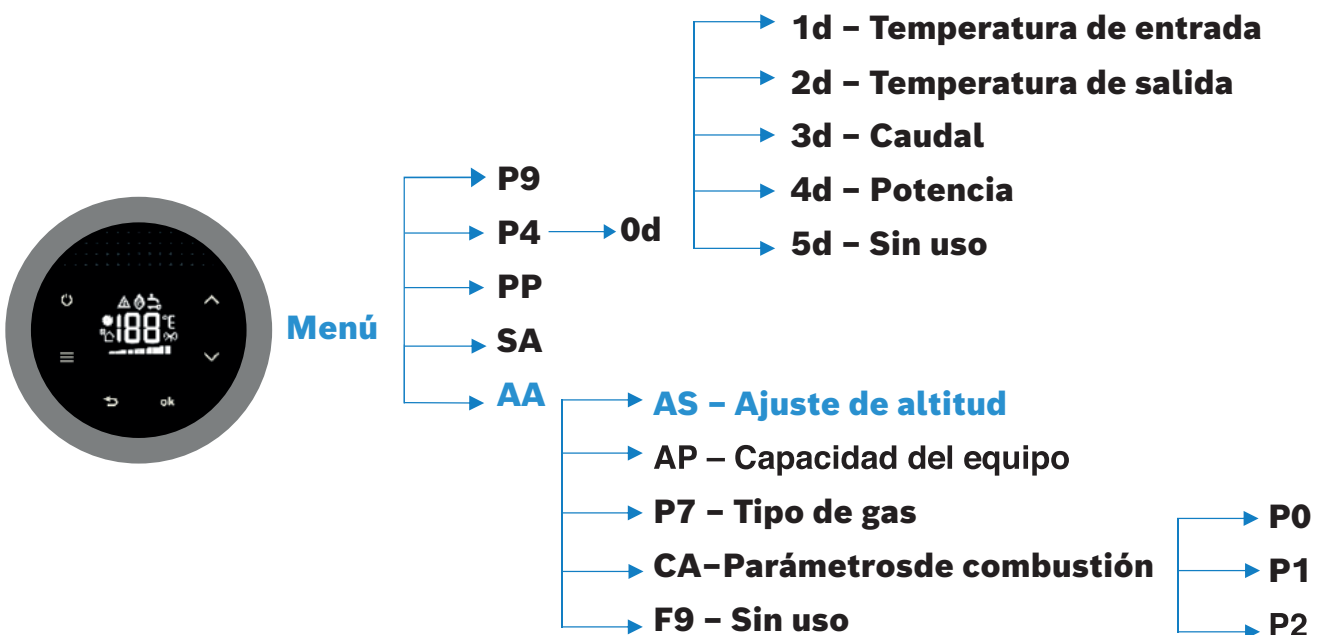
188 °C
ok

Menú

P9
P4
PP
SA
AA

0d

1d – Temperatura de entrada
2d – Temperatura de salida
3d – Caudal
4d – Potencia
5d – Sin uso

AS – Ajuste de altitud
AP – Capacidad del equipo
P7 – Tipo de gas
CA–Parámetrosde combustión
F9 – Sin uso

P0
P1
P2